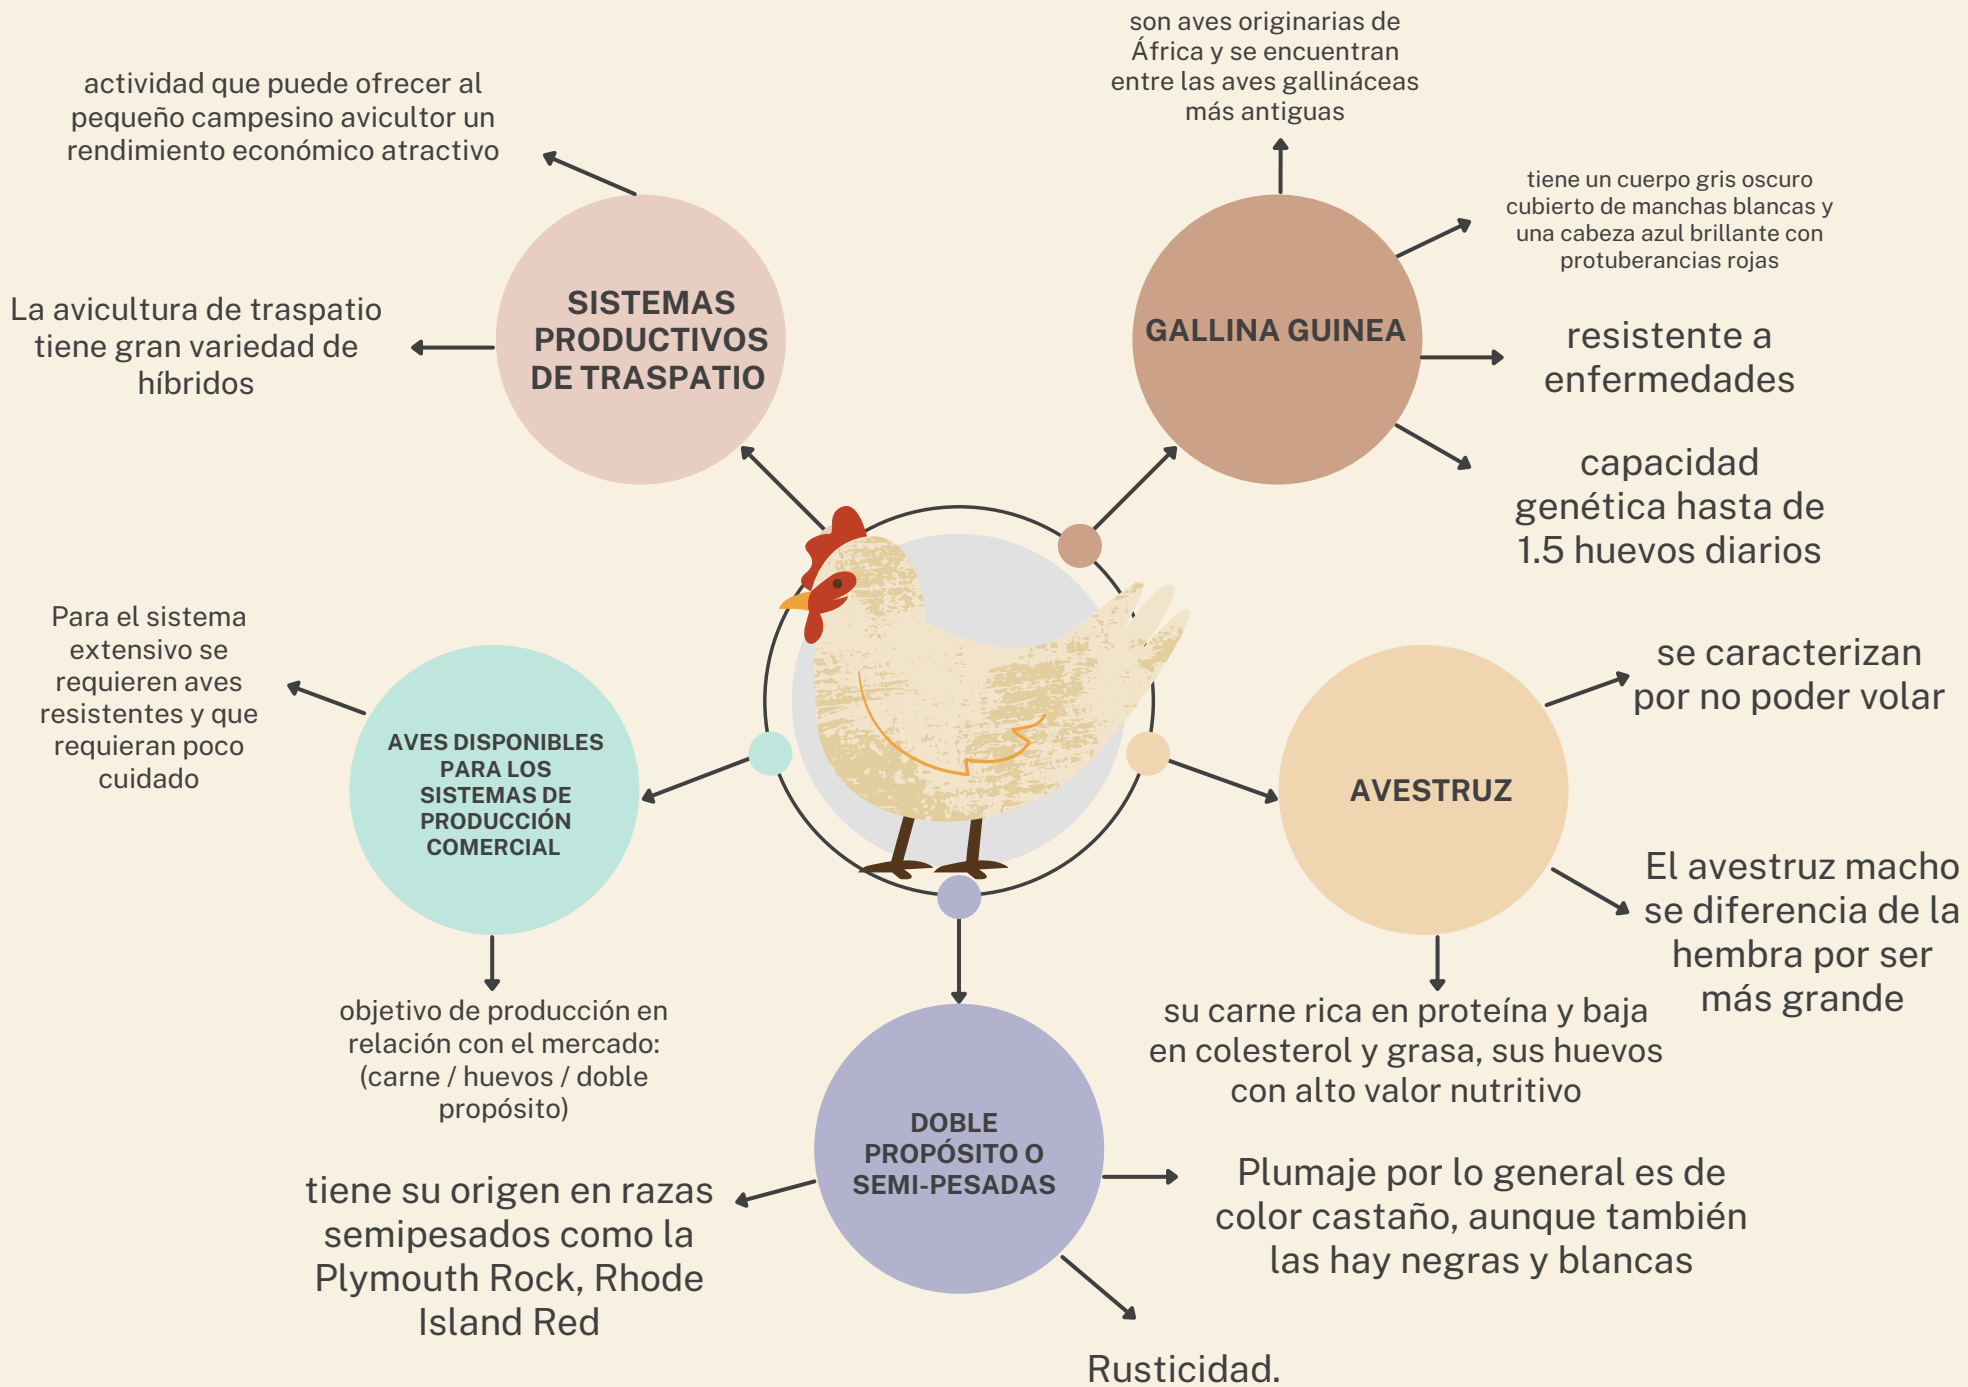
actividad que puede ofrecer al pequeño campesino avicultor un rendimiento económico atractivo

SISTEMAS PRODUCTIVOS DE TRASPATIO

La avicultura de traspatio tiene gran variedad de híbridos

son aves originarias de África y se encuentran entre las aves gallináceas más antiguas

tiene un cuerpo gris oscuro cubierto de manchas blancas y una cabeza azul brillante con protuberancias rojas

GALLINA GUINEA

resistente a enfermedades

capacidad genética hasta de 1.5 huevos diarios

Para el sistema extensivo se requieren aves resistentes y que requieran poco cuidado

AVES DISPONIBLES PARA LOS SISTEMAS DE PRODUCCIÓN COMERCIAL

objetivo de producción en relación con el mercado: (carne / huevos / doble propósito)

se caracterizan por no poder volar

AVESTRUZ

El avestruz macho se diferencia de la hembra por ser más grande

su carne rica en proteína y baja en colesterol y grasa, sus huevos con alto valor nutritivo

DOBLE PROPÓSITO O SEMI-PESADAS

tiene su origen en razas semipesados como la Plymouth Rock, Rhode Island Red

Plumaje por lo general es de color castaño, aunque también las hay negras y blancas

Rusticidad.